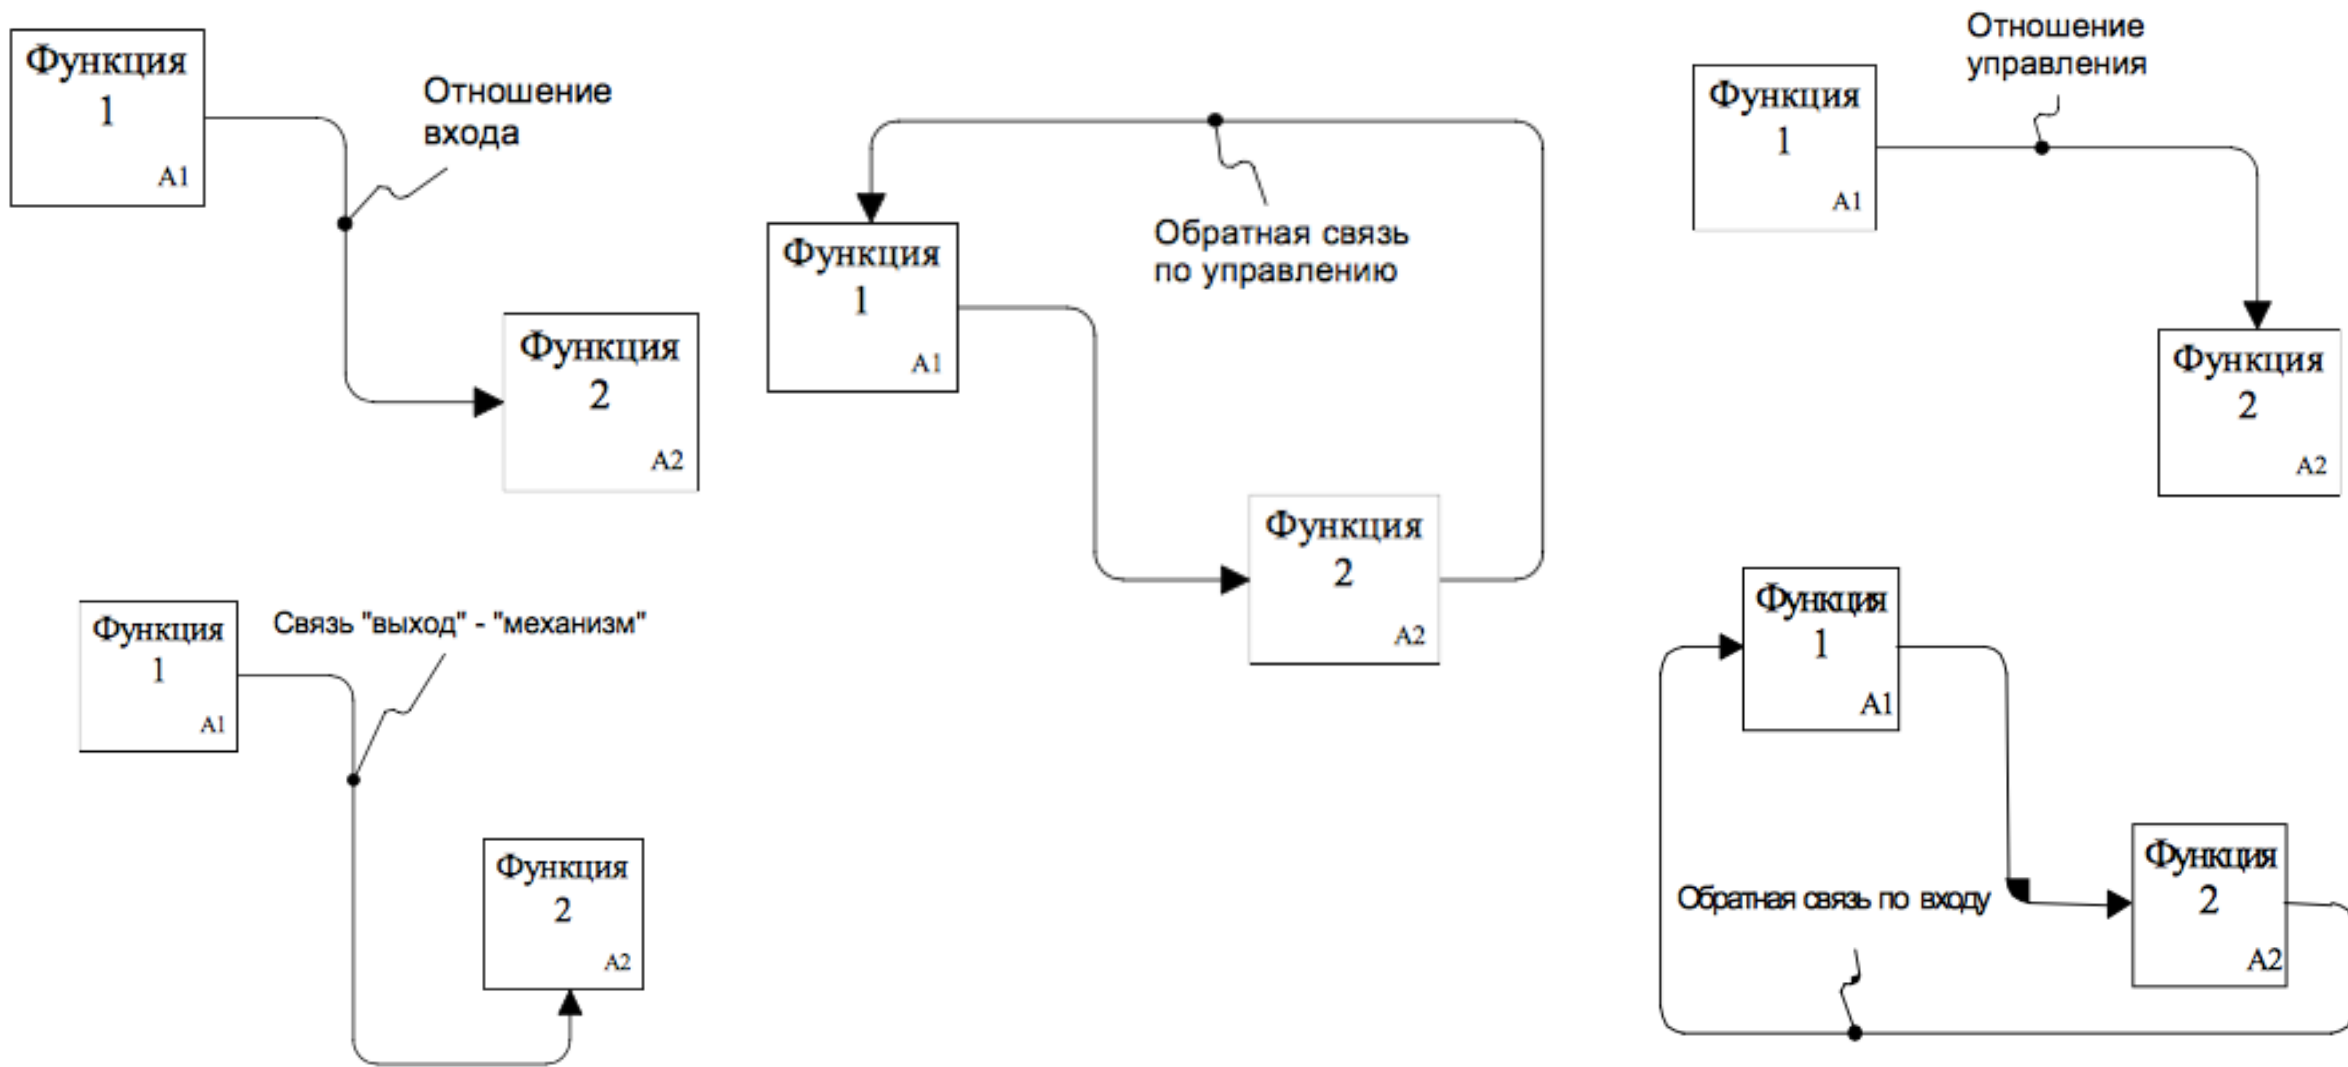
Функция 1 A1

Отношение входа

Функция 2 A2

Функция 1 A1

Обратная связь по управлению

Функция 2 A2

Отношение управления

Функция 1 A1

Функция 2 A2

Функция 1 A1

Связь "выход" - "механизм"

Функция 2 A2

Функция 1 A1

Обратная связь по входу

Функция 2 A2